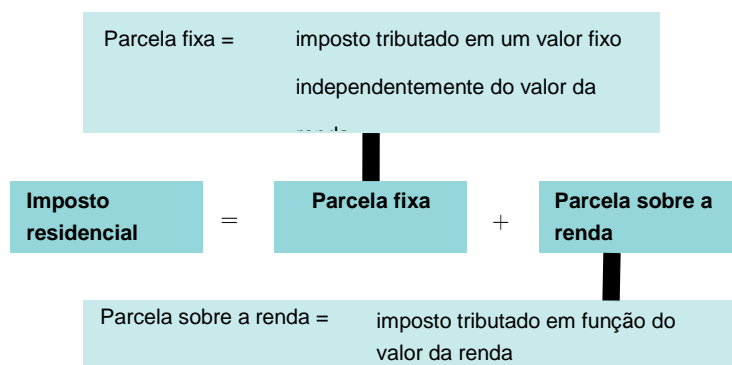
Parcela fixa = imposto tributado em um valor fixo independentemente do valor da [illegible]

Imposto residencial = Parcela fixa + Parcela sobre a renda

Parcela sobre a renda = imposto tributado em função do valor da renda